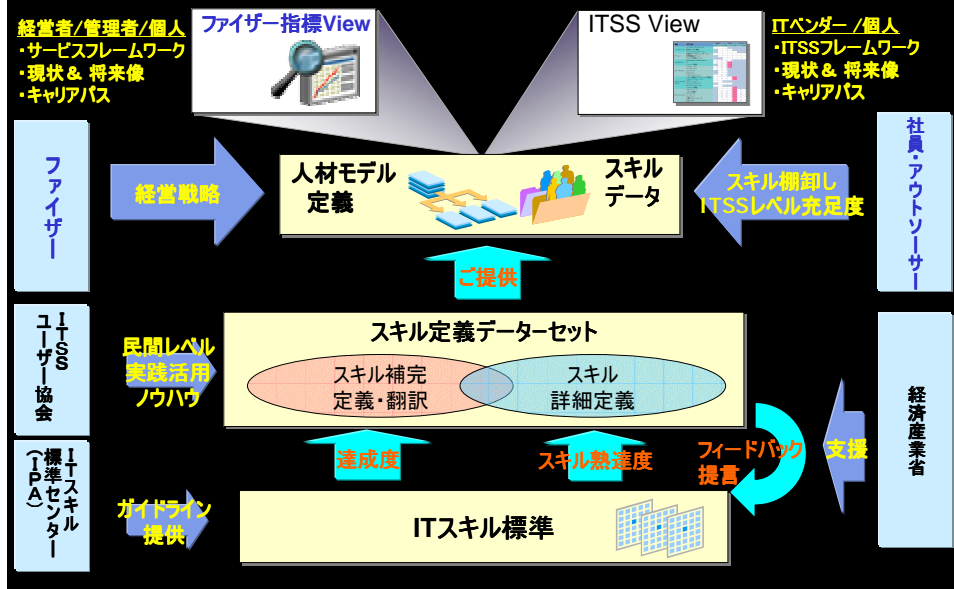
経営者/管理者/個人
・サービスフレームワーク
・現状＆ 将来像
・キャリアパス

ファイザー指標View

ITSS View

ITベンダー /個人
・ITSSフレームワーク
・現状＆ 将来像
・キャリアパス

ファイザー

経営戦略

人材モデル
定義

スキル
データ

スキル棚卸し
ITSSレベル充足度

社員・アウトソーサー

ご提供

ITSSユーザー協会

民間レベル
実践活用
ノウハウ

スキル定義データーセット

スキル補完
定義・翻訳

スキル
詳細定義

経済産業省

ITスキル標準センター（IPA）

達成度

スキル熟達度

フィードバック
提言

支援

ガイドライン
提供

ITスキル標準